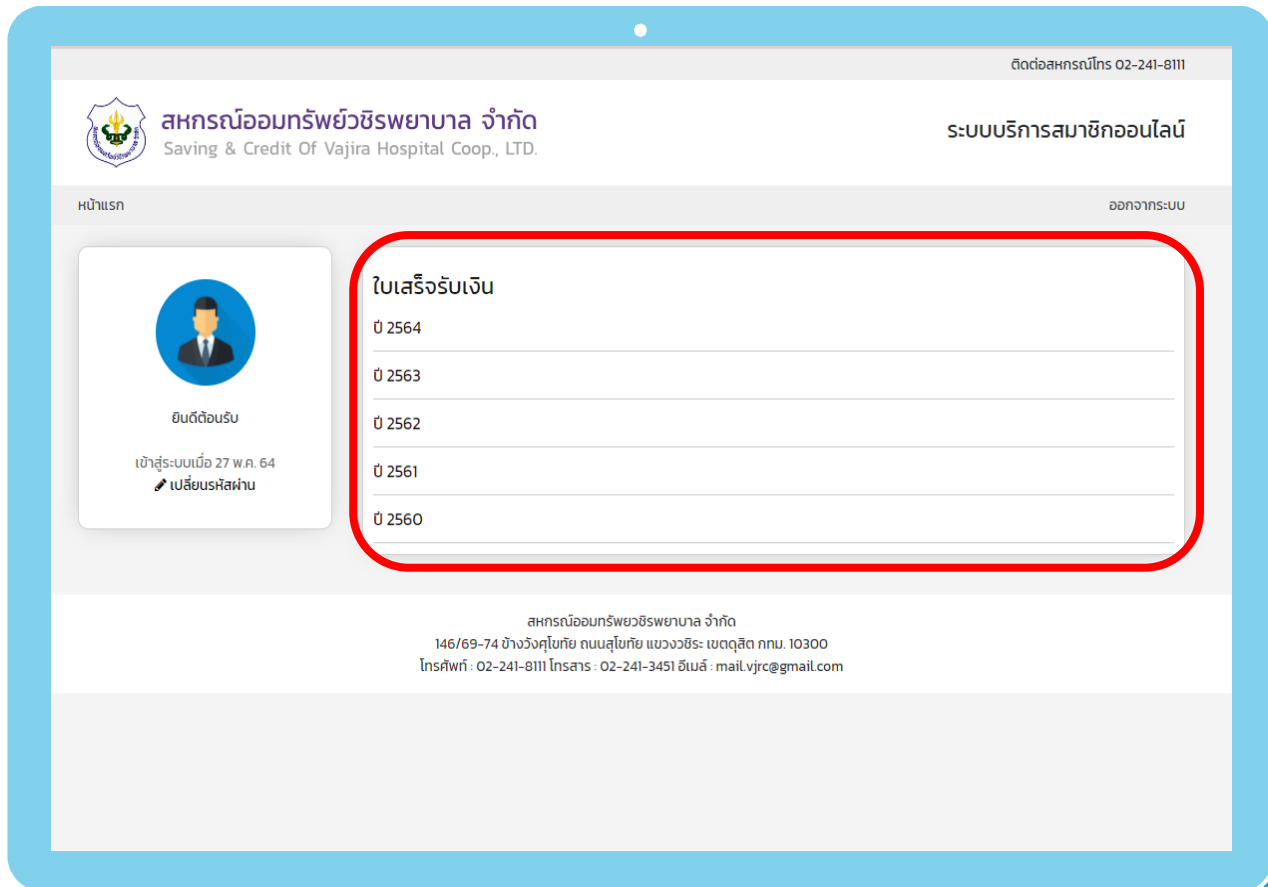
ติดต่อสหกรณ์โทร 02-241-8111

สหกรณ์ออมทรัพย์วชิรพยาบาล จำกัด
Saving & Credit Of Vajira Hospital Coop., LTD.

ระบบบริการสมาชิกออนไลน์

หน้าแรก

ออกจากระบบ

ยินดีต้อนรับ

เข้าสู่ระบบเมื่อ 27 พ.ค. 64
เปลี่ยนรหัสผ่าน

ใบเสร็จรับเงิน

ปี 2564

ปี 2563

ปี 2562

ปี 2561

ปี 2560

สหกรณ์ออมทรัพยวชิรพยาบาล จำกัด
146/69-74 ข้างวังศุโขทัย ถนนสุโขทัย แขวงวชิระ เขตดุสิต กทม. 10300
โทรศัพท์ : 02-241-8111 โทรสาร : 02-241-3451 อีเมล์ : mail.vjrc@gmail.com